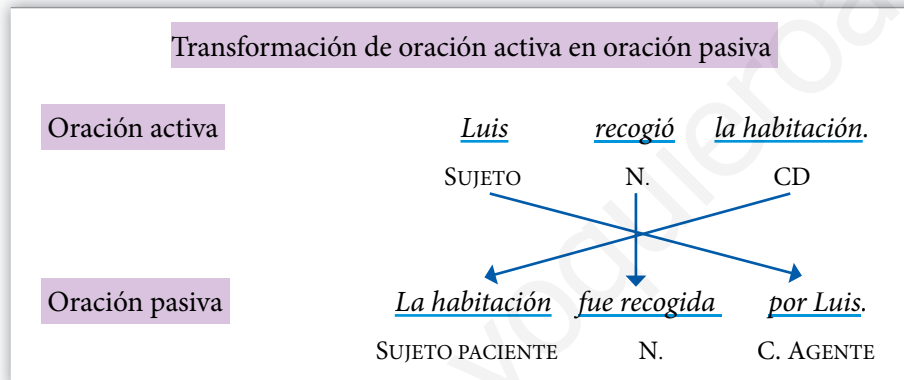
Transformación de oración activa en oración pasiva

Oración activa

*Luis* *recogió* *la habitación*.

SUJETO N. CD

Oración pasiva

*La habitación* *fue recogida* *por Luis*.

SUJETO PACIENTE N. C. AGENTE

vocaliero